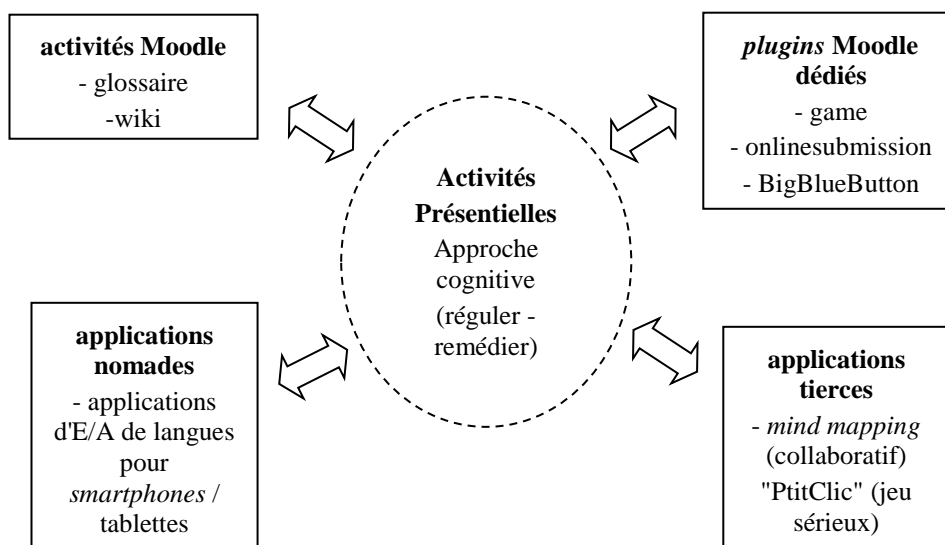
**activités Moodle**
- glossaire
-wiki

*plugins* **Moodle dédiés**
- game
- onlinesubmission
- BigBlueButton

**Activités Présentielles**
Approche cognitive
(réguler - remédier)

**applications nomades**
- applications d'E/A de langues pour *smartphones* / tablettes

**applications tierces**
- *mind mapping* (collaboratif)
"PtitClic" (jeu sérieux)